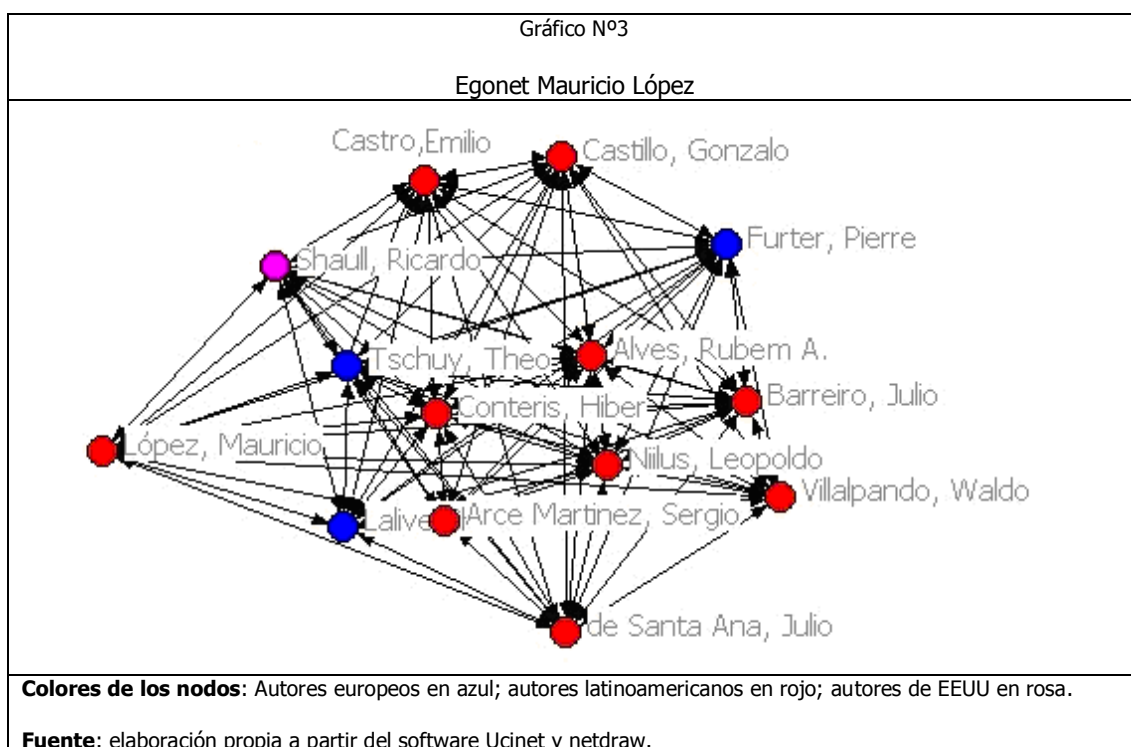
Gráfico Nº3

Egonet Mauricio López

Castro,Emilio

Castillo, Gonzalo

Furter, Pierre

Shaull, Ricardo

Tschuy, Theo

Alves, Rubem A.

Barreiro, Julio

Conteris, Hiber

López, Mauricio

Niilus, Leopoldo

Villalpando, Waldo

Lalive

Arce Martinez, Sergio

de Santa Ana, Julio

**Colores de los nodos**: Autores europeos en azul; autores latinoamericanos en rojo; autores de EEUU en rosa.

**Fuente**: elaboración propia a partir del software Ucinet y netdraw.